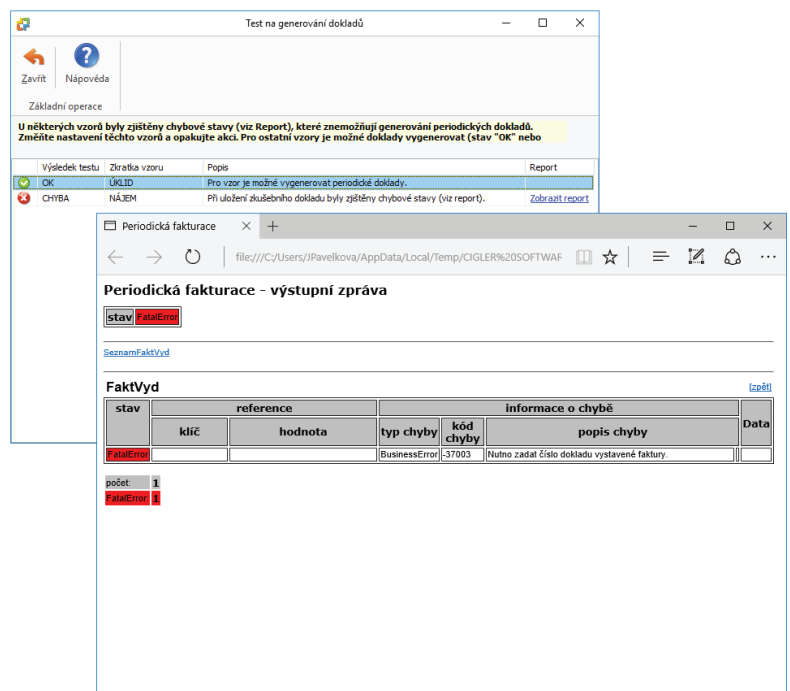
Test na generování dokladů

Zavřít

Nápověda

Základní operace

U některých vzorů byly zjištěny chybové stavy (viz Report), které znemožňují generování periodických dokladů. Změňte nastavení těchto vzorů a opakujte akci. Pro ostatní vzory je možné doklady vygenerovat (stav "OK" nebo

| Výsledek testu | Zkratka vzoru | Popis | Report |
|---|---|---|---|
| OK | ÚKLID | Pro vzor je možné vygenerovat periodické doklady. | |
| CHYBA | NÁJEM | Při uložení zkušebního dokladu byly zjištěny chybové stavy (viz report). | Zobrazit report |

Periodická fakturace

file:///C:/Users/JPavelkova/AppData/Local/Temp/CIGLER%20SOFTWAF

Periodická fakturace - výstupní zpráva

| stav | FatalError |
|---|---|

SeznamFaktVyd

FaktVyd

[zpět]

| stav | reference | | informace o chybě | | | Data |
|---|---|---|---|---|---|---|
| | klíč | hodnota | typ chyby | kód chyby | popis chyby | |
| FatalError | | | BusinessError | -37003 | Nutno zadat číslo dokladu vystavené faktury. | |

| počet: | 1 |
|---|---|
| FatalError | 1 |